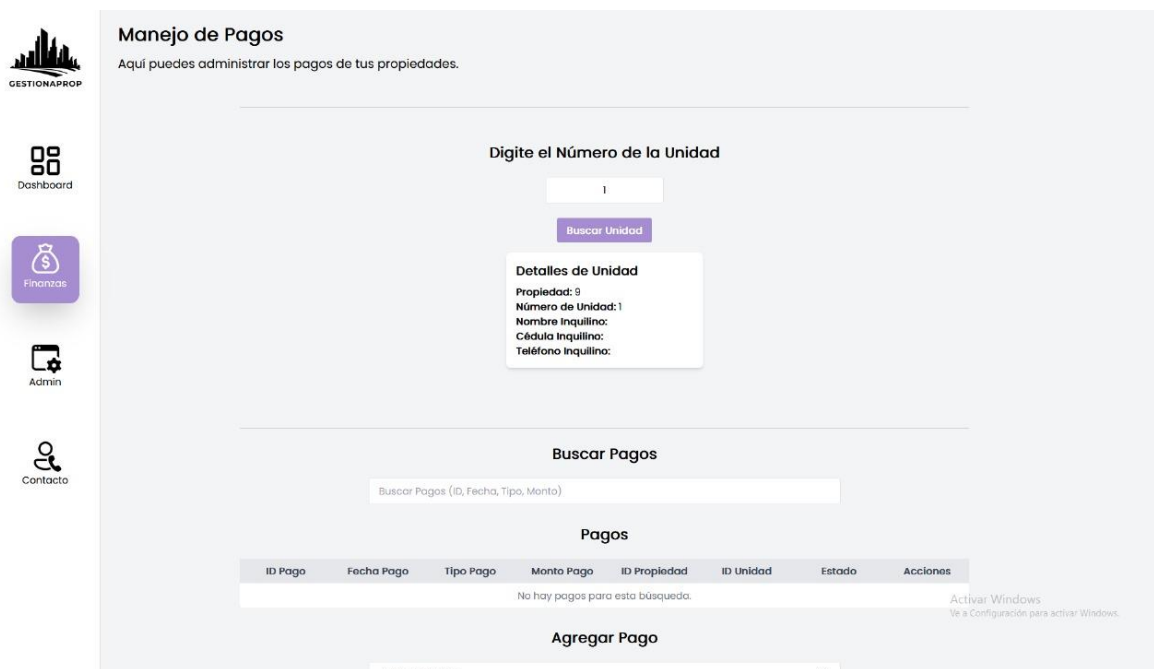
GESTIONAPROP

Dashboard

Finanzas

Admin

Contacto

Manejo de Pagos

Aquí puedes administrar los pagos de tus propiedades.

Digite el Número de la Unidad

1

Buscar Unidad

Detalles de Unidad

Propiedad: 9
Número de Unidad: 1
Nombre Inquilino:
Cédula Inquilino:
Teléfono Inquilino:

Buscar Pagos

Buscar Pagos (ID, Fecha, Tipo, Monto)

Pagos

| ID Pago | Fecha Pago | Tipo Pago | Monto Pago | ID Propiedad | ID Unidad | Estado | Acciones |
|---|---|---|---|---|---|---|---|
| No hay pagos para esta búsqueda. | | | | | | | |

Activar Windows
Ve a Configuración para activar Windows.

Agregar Pago